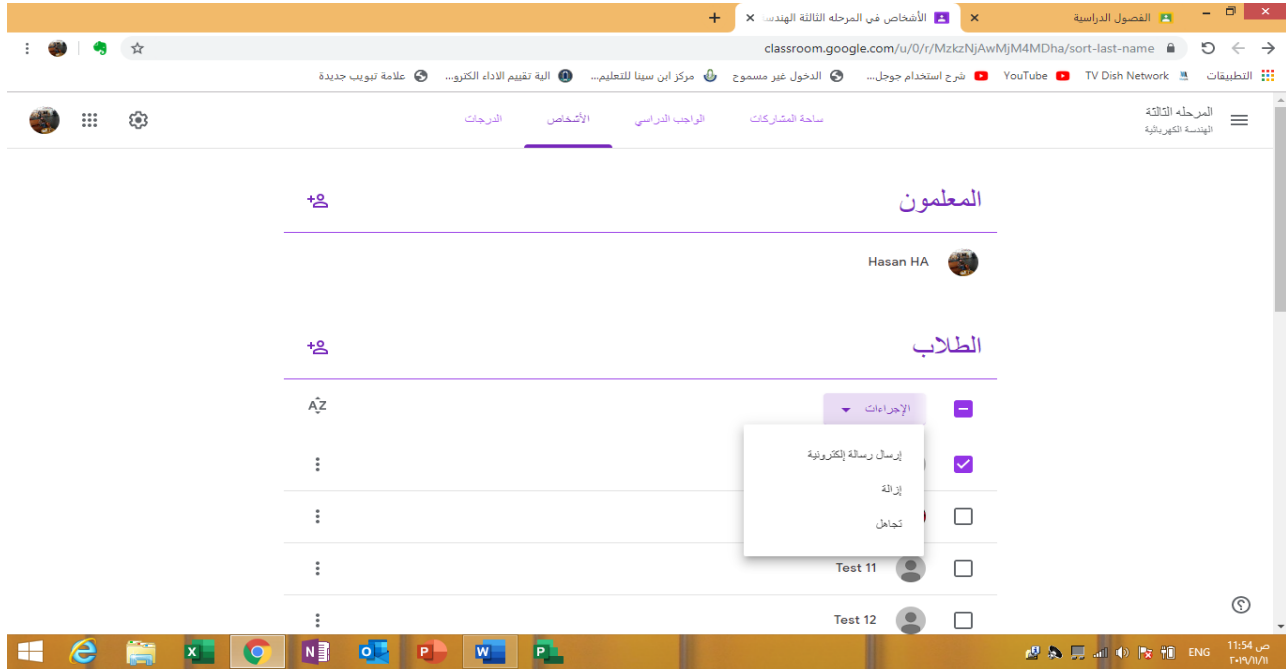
الفصول الدراسية ×
الأشخاص في المرحله الثالثة الهندس ×
+

classroom.google.com/u/0/r/MzkzNjAwMjM4MDha/sort-last-name

التطبيقات
TV Dish Network
YouTube
شرح استخدام جوجل...
الدخول غير مسموح
مركز ابن سينا للتعليم...
الية تقييم الاداء الكترو...
علامة تبويب جديدة

المرحله الثالثة
الهندسة الكهربائية

ساحة المشاركات
الواجب الدراسي
الأشخاص
الدرجات

المعلمون

Hasan HA

الطلاب

الإجراءات

إرسال رسالة إلكترونية
إزالة
تجاهل

Test 11
Test 12

ENG
11:54 ص
٢٠١٩/١١/١١